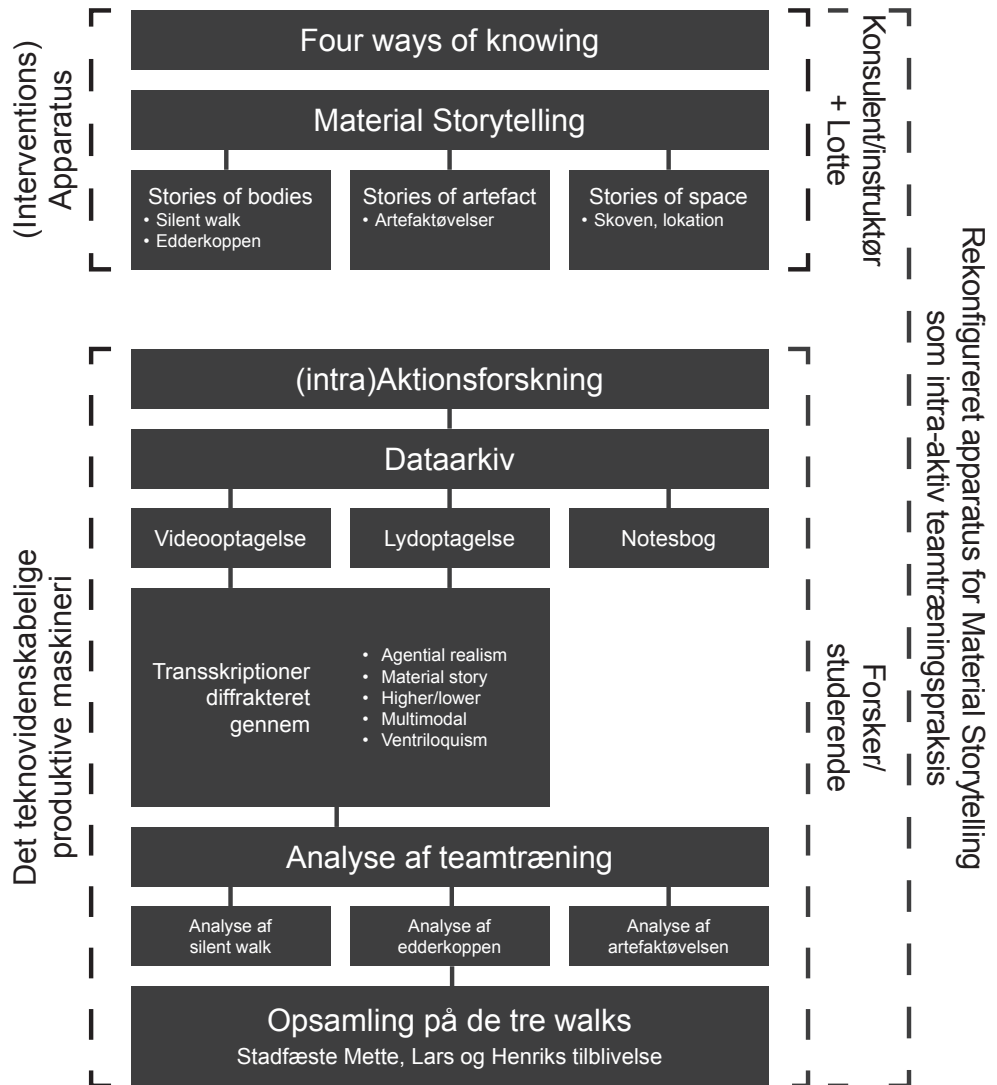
(Interventions) Apparatus

Four ways of knowing

Material Storytelling

Stories of bodies
• Silent walk
• Edderkoppen

Stories of artefact
• Artefaktøvelser

Stories of space
• Skoven, lokation

Konsulent/instruktør + Lotte

Rekonfigureret apparatus for Material Storytelling som intra-aktiv teamtræningspraksis

Det teknovidenskabelige produktive maskineri

(intra)Aktionsforskning

Dataarkiv

Videooptagelse

Lydoptagelse

Notesbog

Transskriptioner diffrakteret gennem
• Agential realism
• Material story
• Higher/lower
• Multimodal
• Ventriloquism

Forsker/ studerende

Analyse af teamtræning

Analyse af silent walk

Analyse af edderkoppen

Analyse af artefaktøvelsen

Opsamling på de tre walks
Stadfæste Mette, Lars og Henriks tilblivelse